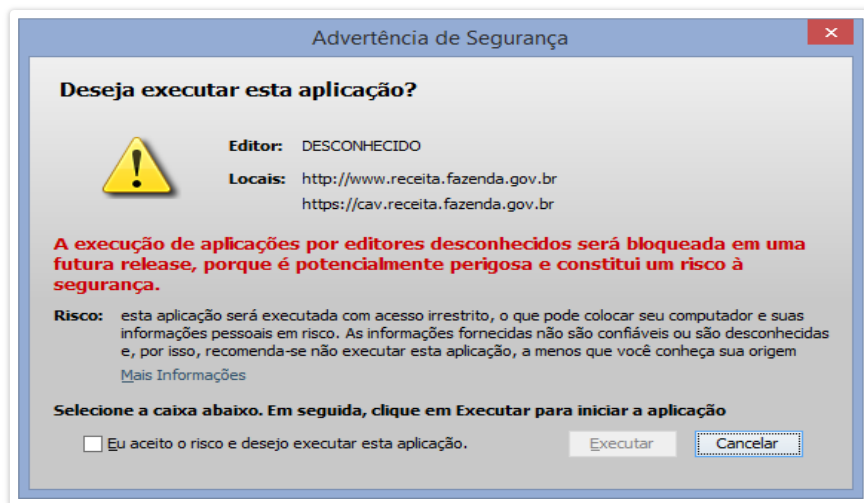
Advertência de Segurança

Deseja executar esta aplicação?

Editor: DESCONHECIDO

Locais: http://www.receita.fazenda.gov.br
https://cav.receita.fazenda.gov.br

A execução de aplicações por editores desconhecidos será bloqueada em uma futura release, porque é potencialmente perigosa e constitui um risco à segurança.

Risco: esta aplicação será executada com acesso irrestrito, o que pode colocar seu computador e suas informações pessoais em risco. As informações fornecidas não são confiáveis ou são desconhecidas e, por isso, recomenda-se não executar esta aplicação, a menos que você conheça sua origem

Mais Informações

Selecione a caixa abaixo. Em seguida, clique em Executar para iniciar a aplicação

Eu aceito o risco e desejo executar esta aplicação.

Executar

Cancelar